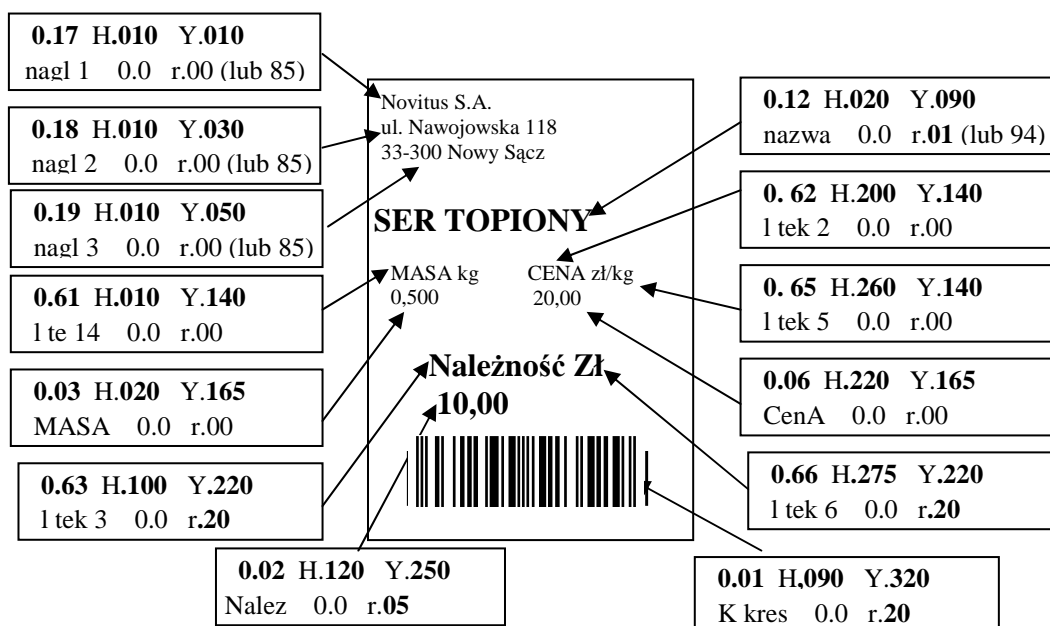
**0.17** H.**010** Y.**010**
nagl 1 0.0 r.00 (lub 85)

**0.18** H.**010** Y.**030**
nagl 2 0.0 r.00 (lub 85)

**0.19** H.**010** Y.**050**
nagl 3 0.0 r.00 (lub 85)

**0.61** H.**010** Y.**140**
l te 14 0.0 r.00

**0.03** H.**020** Y.**165**
MASA 0.0 r.00

**0.63** H.**100** Y.**220**
l tek 3 0.0 r.**20**

**0.02** H.**120** Y.**250**
Nalez 0.0 r.**05**

Novitus S.A.
ul. Nawojowska 118
33-300 Nowy Sącz

**SER TOPIONY**

MASA kg
0,500

CENA zł/kg
20,00

**Należność Zł**
**10,00**

**0.12** H.**020** Y.**090**
nazwa 0.0 r.**01** (lub 94)

**0. 62** H.**200** Y.**140**
l tek 2 0.0 r.00

**0. 65** H.**260** Y.**140**
l tek 5 0.0 r.00

**0.06** H.**220** Y.**165**
CenA 0.0 r.00

**0.66** H.**275** Y.**220**
l tek 6 0.0 r.**20**

**0.01** H,**090** Y.**320**
K kres 0.0 r.**20**